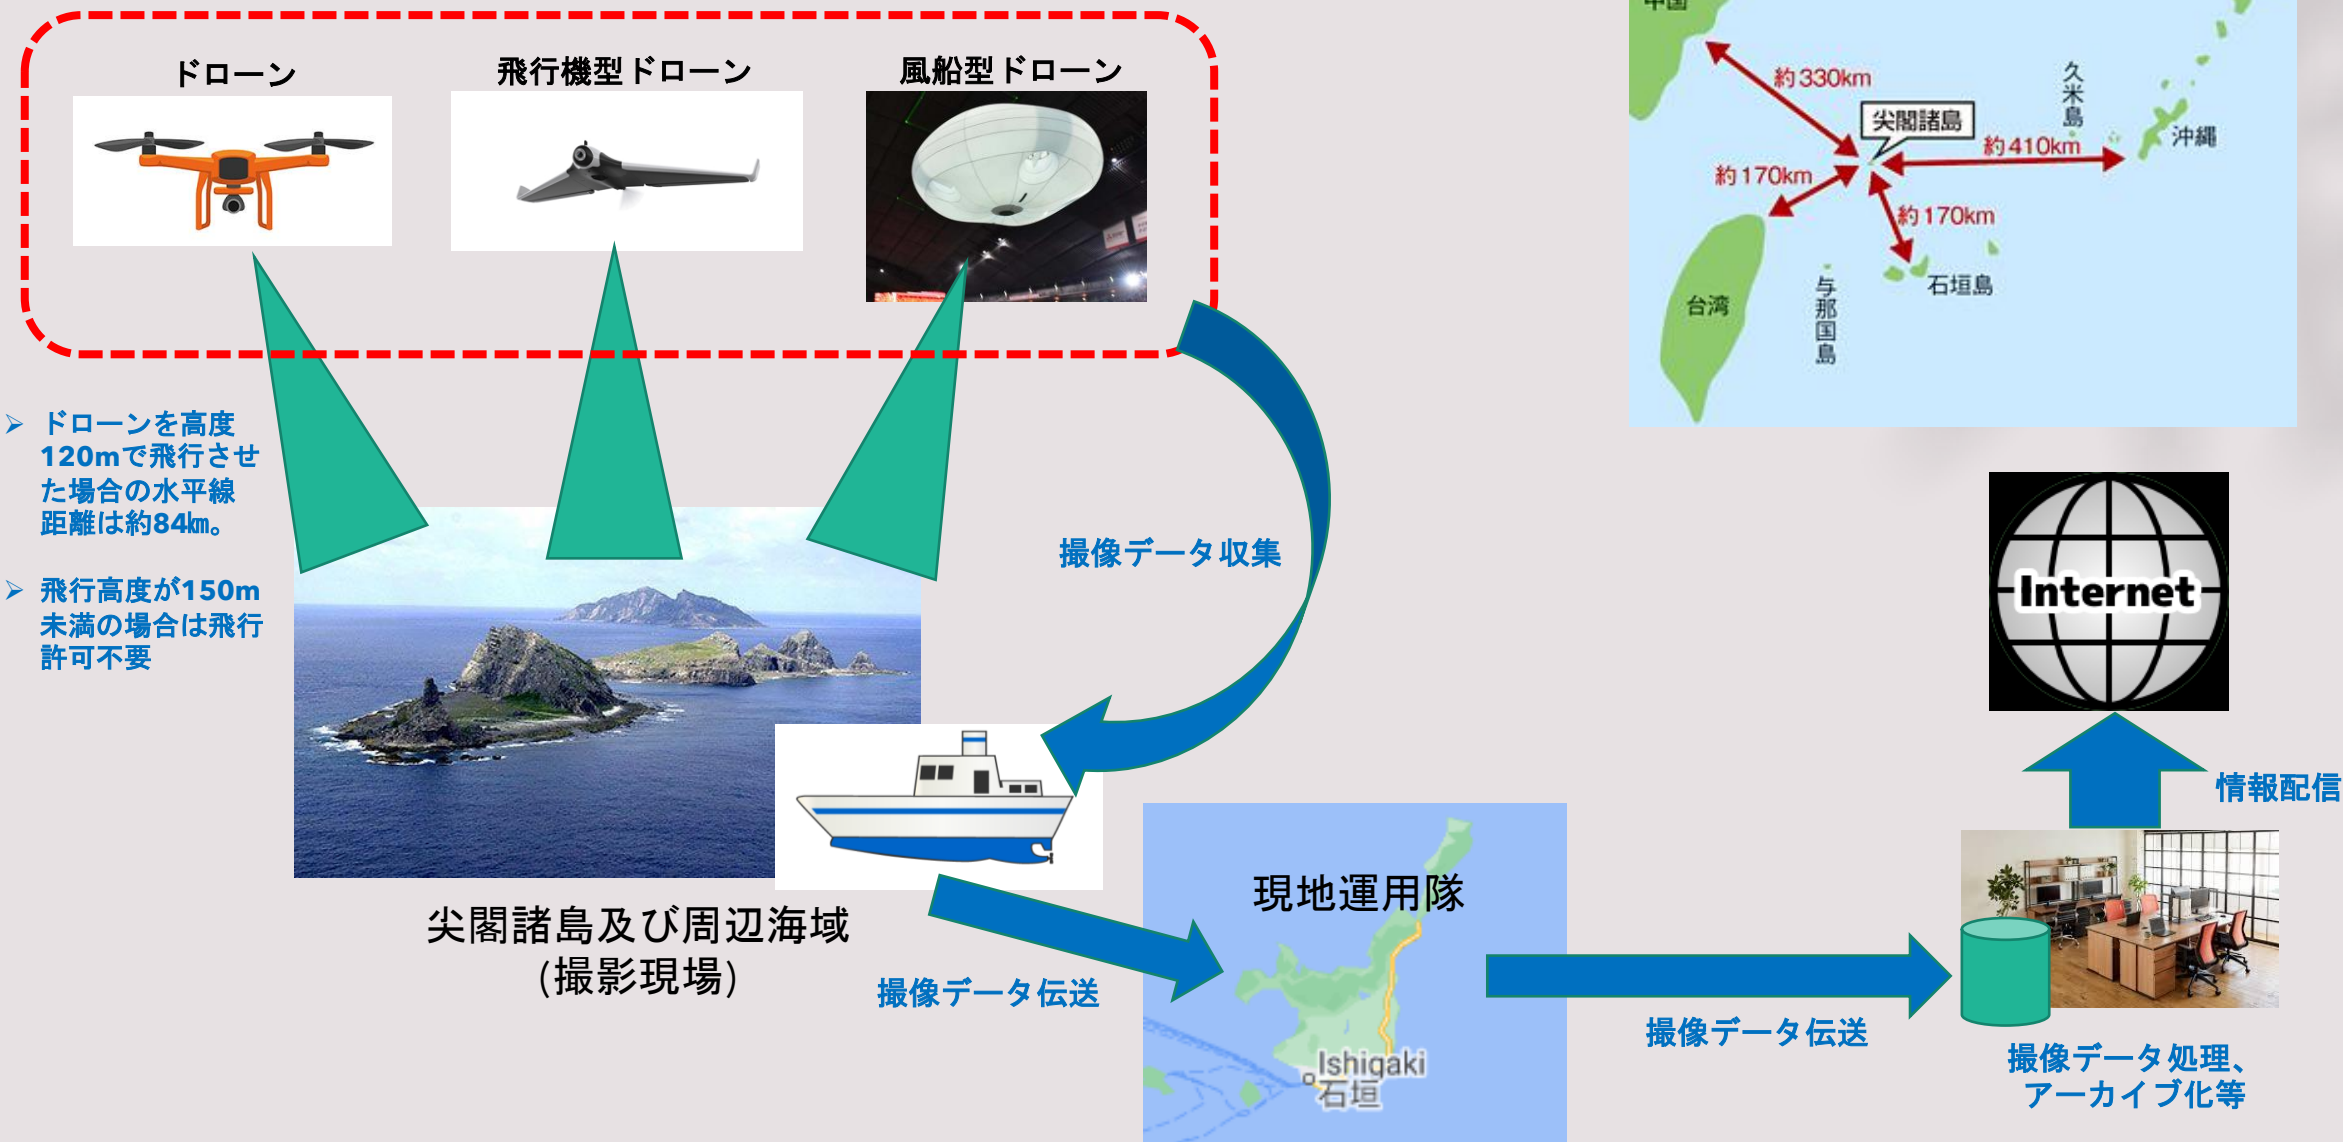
ドローン
飛行機型ドローン
風船型ドローン

➢ ドローンを高度120mで飛行させた場合の水平線距離は約84㎞。

➢ 飛行高度が150m未満の場合は飛行許可不要

撮像データ収集

尖閣諸島及び周辺海域
(撮影現場)

撮像データ伝送

現地運用隊
Ishigaki
石垣

撮像データ伝送

撮像データ処理、アーカイブ化等

情報配信

Internet

中国
約330km
尖閣諸島
約410km
久米島
沖縄
約170km
約170km
石垣島
台湾
与那国島